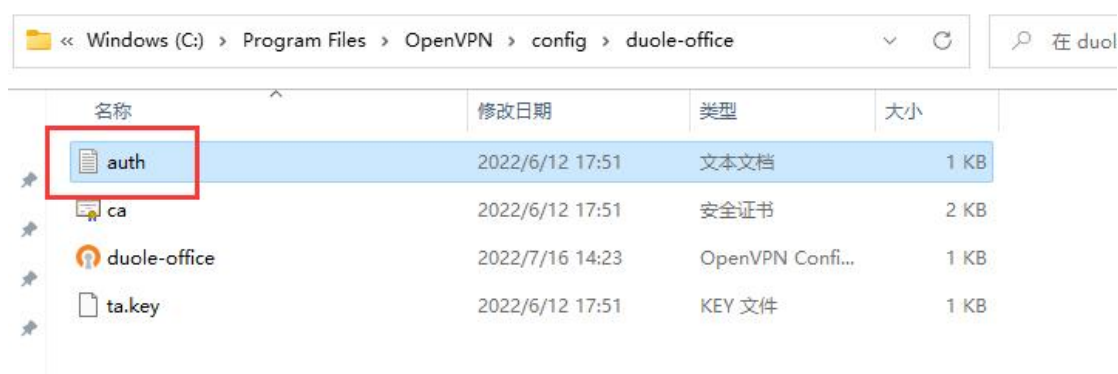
« Windows (C:) › Program Files › OpenVPN › config › duole-office

在 duol

| 名称 | 修改日期 | 类型 | 大小 |
|---|---|---|---|
| auth | 2022/6/12 17:51 | 文本文档 | 1 KB |
| ca | 2022/6/12 17:51 | 安全证书 | 2 KB |
| duole-office | 2022/7/16 14:23 | OpenVPN Confi... | 1 KB |
| ta.key | 2022/6/12 17:51 | KEY 文件 | 1 KB |